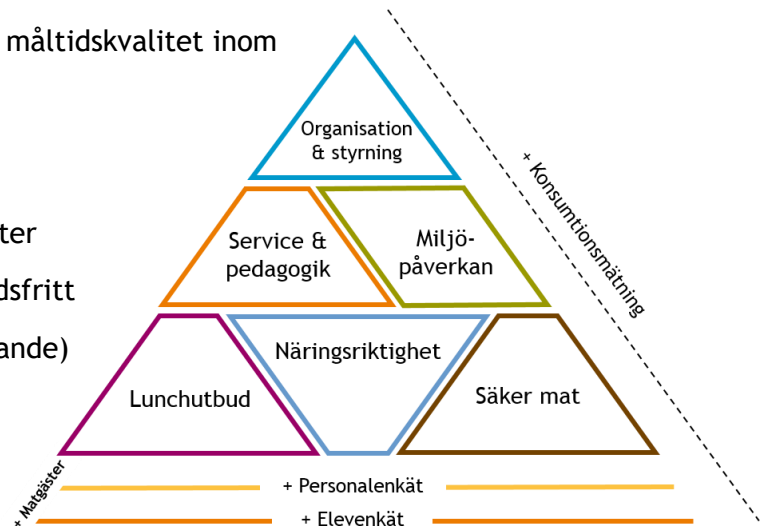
måltidskvalitet inom

ter

dsfritt

ande)

Organisation & styrning

Service & pedagogik

Miljö-påverkan

Lunchutbud

Näringsriktighet

Säker mat

+ Konsumtionsmätning

+ Matgäster

+ Personalenkät

+ Elevenkät